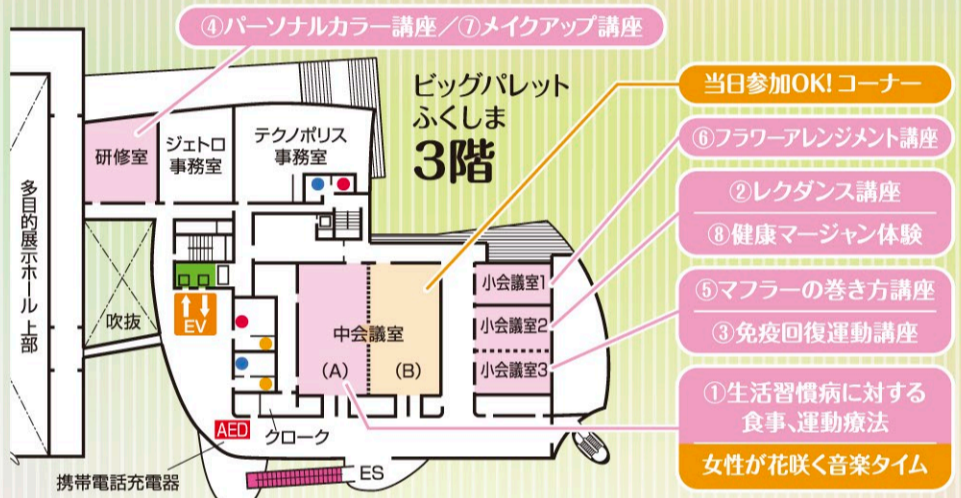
④パーソナルカラー講座／⑦メイクアップ講座

ビッグパレット ふくしま
3階

当日参加OK! コーナー

⑥フラワーアレンジメント講座

②レクダンス講座
⑧健康マージャン体験

⑤マフラーの巻き方講座
③免疫回復運動講座

①生活習慣病に対する食事、運動療法
女性が花咲く音楽タイム

研修室
ジェトロ 事務室
テクノポリス 事務室
多目的展示ホール上部
吹抜
EV
中会議室
(A)
(B)
小会議室1
小会議室2
小会議室3
AED
クローク
携帯電話充電器
ES